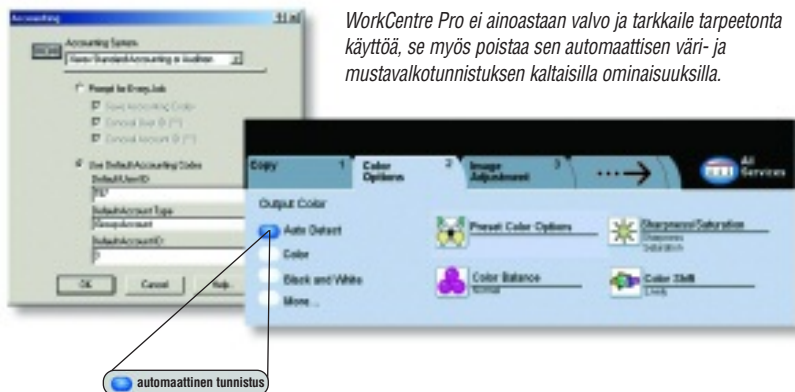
WorkCentre Pro ei ainoastaan valvo ja tarkkaile tarpeetonta käyttöä, se myös poistaa sen automaattisen väri- ja mustavalkotunnistuksen kaltaisilla ominaisuuksilla.

Accounting

Accounting System
Xerox Standard Accounting or Auditron

Prompt for Every Job
Save Accounting Code
Conceal User ID (***)
Conceal Account ID (***)

Use Default Accounting Codes
Default User ID
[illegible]
Default Account Type
Group Account
Default Account ID
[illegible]

OK
Cancel
Help

Copy 1
Color Options 2
Image Adjustment 3
All Services

Output Color
Auto Detect
Color
Black and White
More...

Preset Color Options
Sharpness/Saturation
Sharpness
Saturation
Color Balance
Normal
Color Shift
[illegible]

automaattinen tunnistus